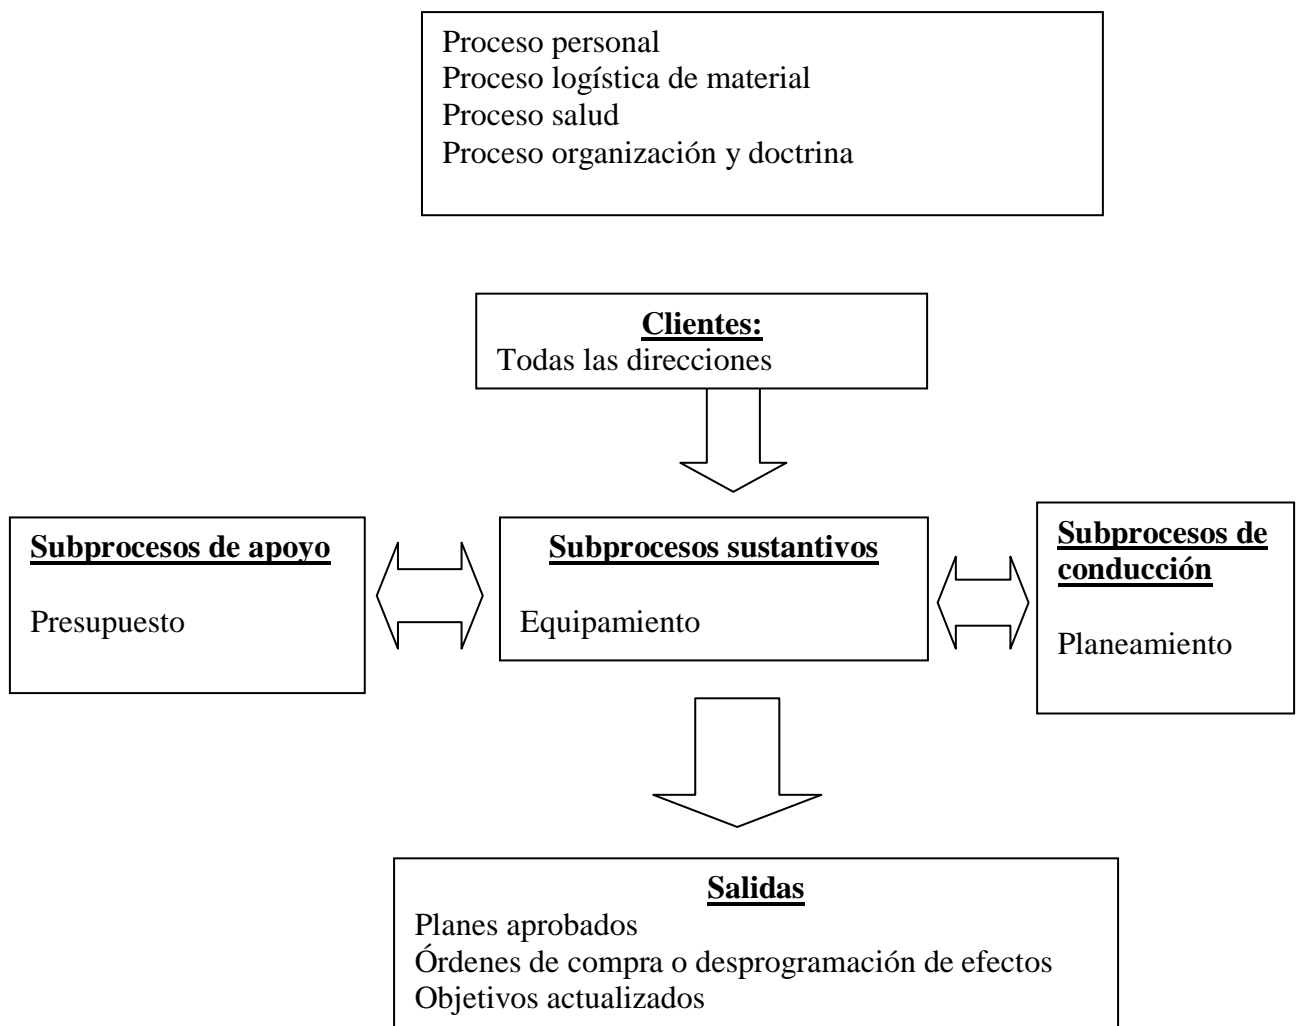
Proceso personal
Proceso logística de material
Proceso salud
Proceso organización y doctrina

**Clientes:**
Todas las direcciones

**Subprocesos de apoyo**

Presupuesto

**Subprocesos sustantivos**

Equipamiento

**Subprocesos de conducción**

Planeamiento

**Salidas**
Planes aprobados
Órdenes de compra o desprogramación de efectos
Objetivos actualizados